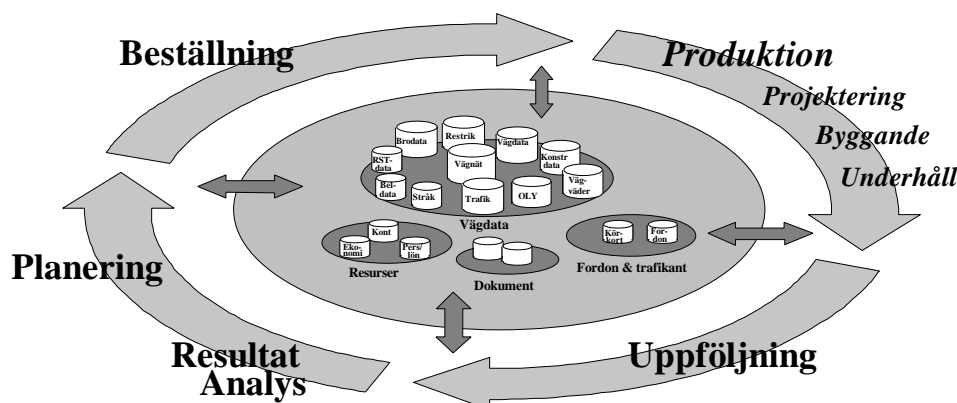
Beställning

Produktion

Projektering

Byggande

Underhåll

Brodata

Restrik

Vägdata

RST-data

Vägnät

Konstr data

Bel-data

Väg-väder

Stråk

Trafik

OLY

Vägdata

Kont

Eko-nomi

Pers/lön

Resurser

Dokument

Kör-kort

For-don

Fordon & trafikant

Planering

Resultat Analys

Uppföljning